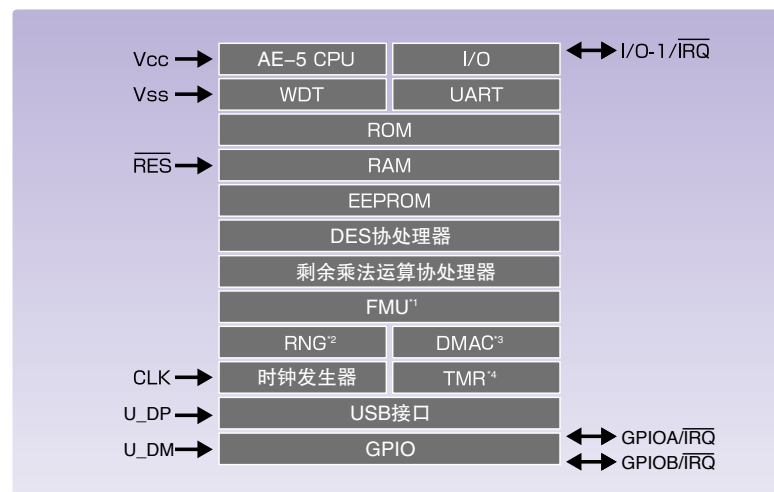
Vcc AE-5 CPU I/O I/O-1/$\overline{IRQ}$

Vss WDT UART

ROM

$\overline{RES}$ RAM

EEPROM

DES协处理器

剩余乘法运算协处理器

FMU*1

RNG*2 DMAC*3

CLK 时钟发生器 TMR*4

U_DP USB接口

U_DM GPIO GPIOA/$\overline{IRQ}$

GPIOB/$\overline{IRQ}$